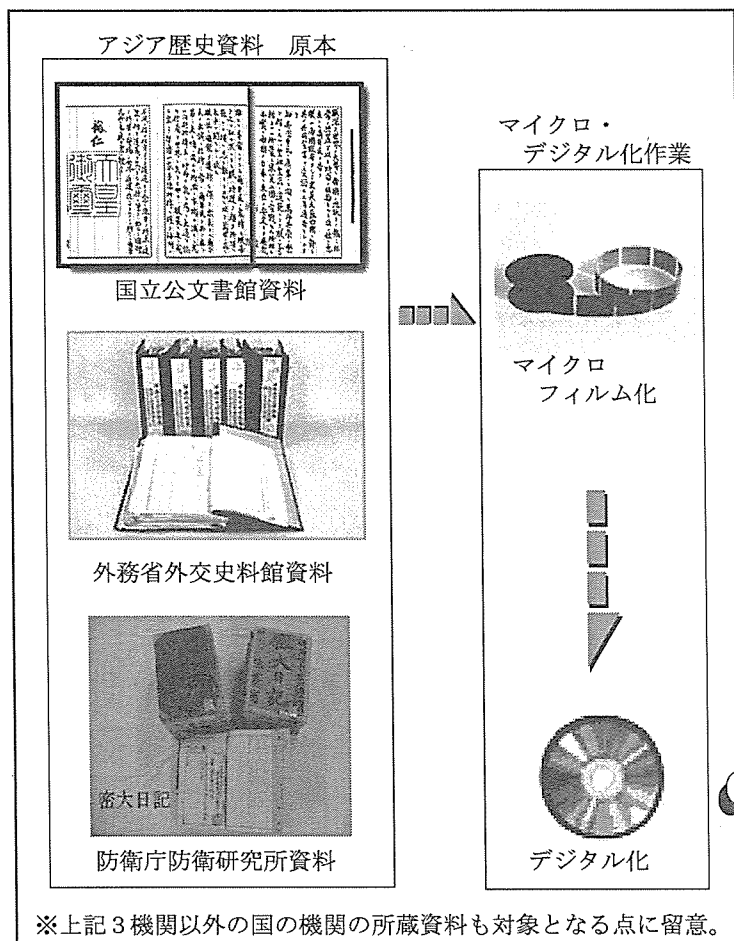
アジア歴史資料　原本

国立公文書館資料

外務省外交史料館資料

密大日記

防衛庁防衛研究所資料

マイクロ・
デジタル化作業

マイクロ
フィルム化

デジタル化

※上記３機関以外の国の機関の所蔵資料も対象となる点に留意。